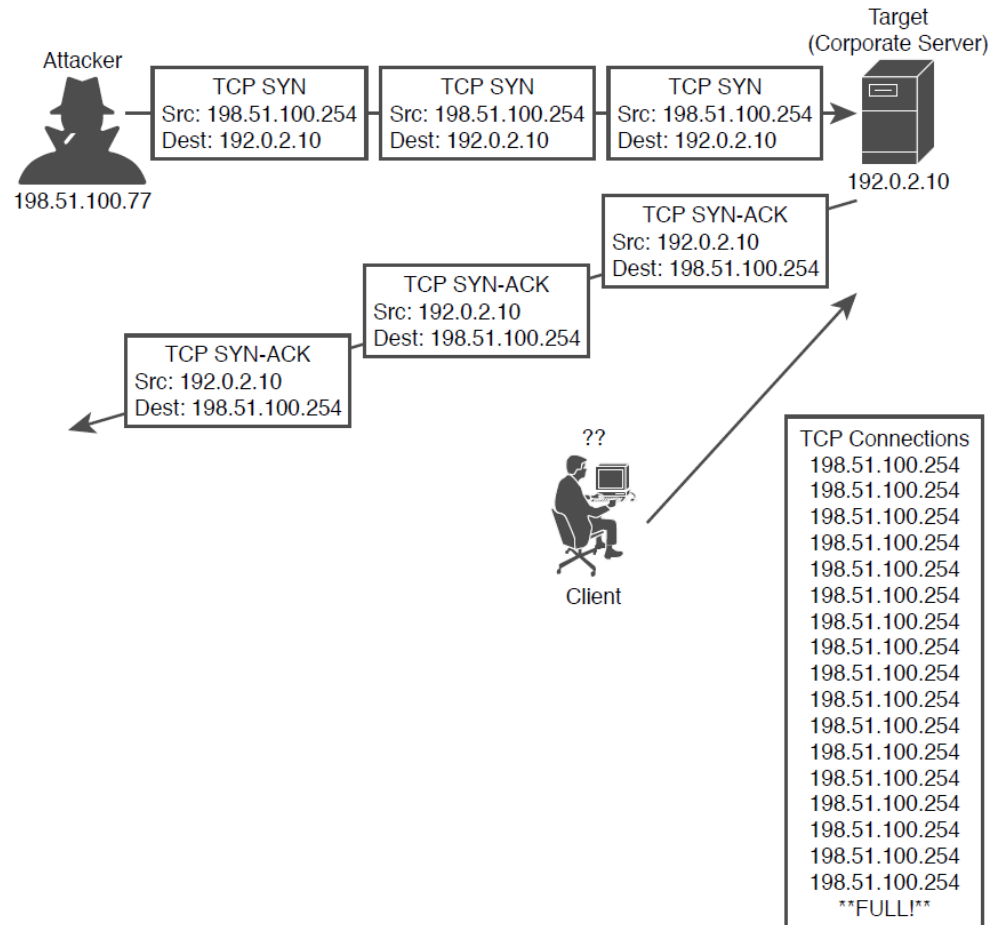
Attacker

198.51.100.77

TCP SYN
Src: 198.51.100.254
Dest: 192.0.2.10

TCP SYN
Src: 198.51.100.254
Dest: 192.0.2.10

TCP SYN
Src: 198.51.100.254
Dest: 192.0.2.10

Target
(Corporate Server)

192.0.2.10

TCP SYN-ACK
Src: 192.0.2.10
Dest: 198.51.100.254

TCP SYN-ACK
Src: 192.0.2.10
Dest: 198.51.100.254

TCP SYN-ACK
Src: 192.0.2.10
Dest: 198.51.100.254

??

Client

TCP Connections
198.51.100.254
198.51.100.254
198.51.100.254
198.51.100.254
198.51.100.254
198.51.100.254
198.51.100.254
198.51.100.254
198.51.100.254
198.51.100.254
198.51.100.254
198.51.100.254
198.51.100.254
198.51.100.254
198.51.100.254
198.51.100.254
198.51.100.254
**FULL!**